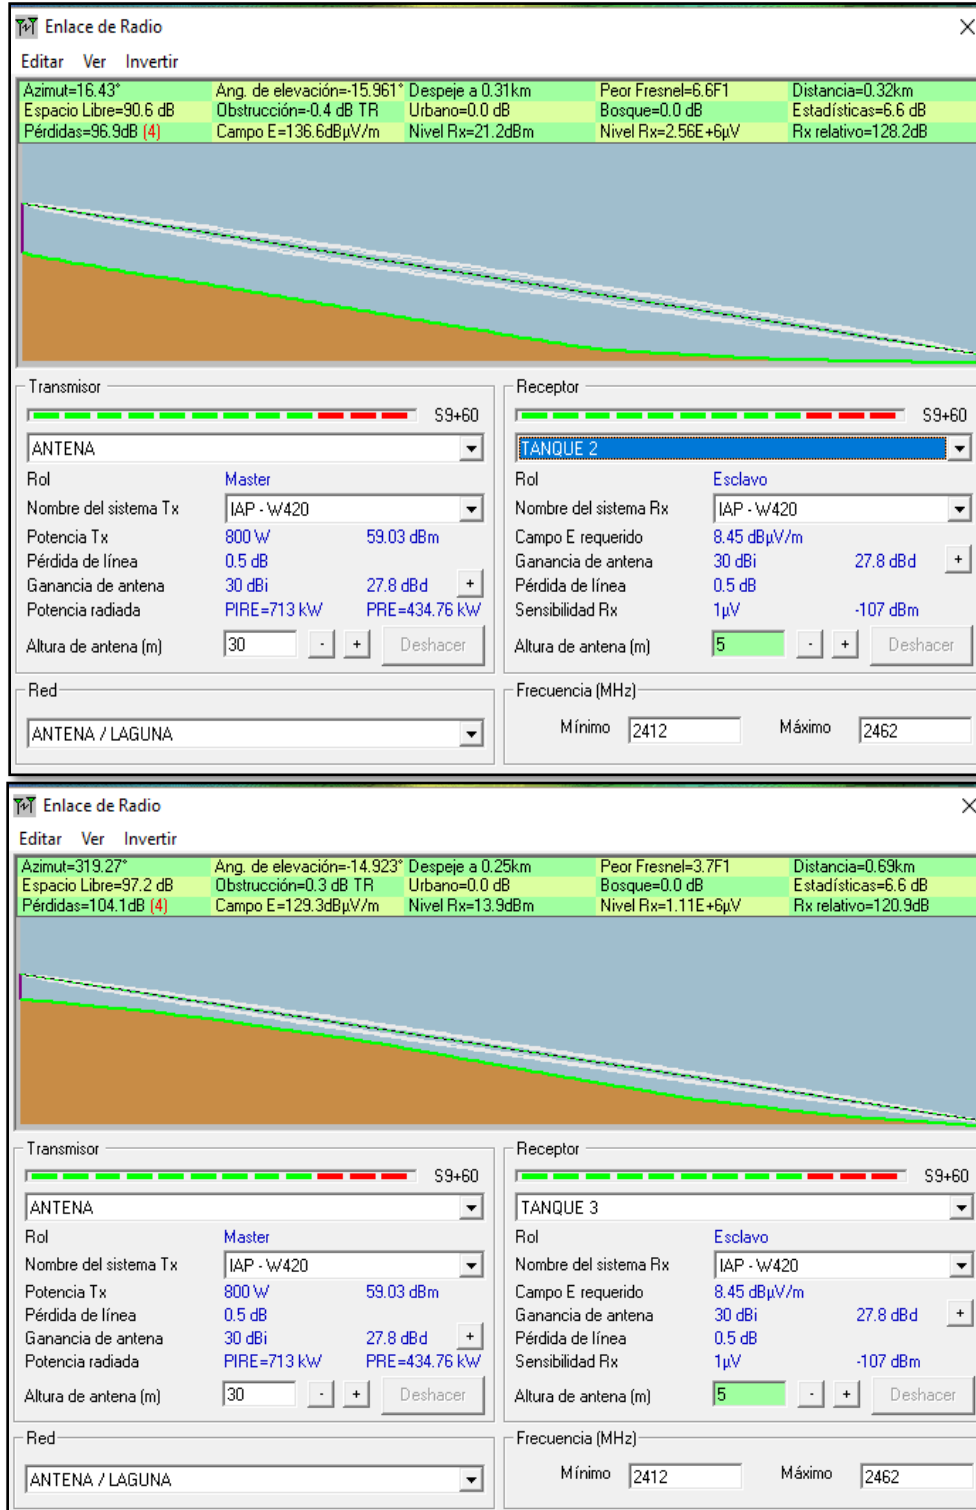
Enlace de Radio

Editar Ver Invertir

| | | | | |
|---|---|---|---|---|
| Azimut=16.43° | Ang. de elevación=-15.961° | Despeje a 0.31km | Peor Fresnel=6.6F1 | Distancia=0.32km |
| Espacio Libre=90.6 dB | Obstrucción=-0.4 dB TR | Urbano=0.0 dB | Bosque=0.0 dB | Estadísticas=6.6 dB |
| Pérdidas=96.9dB (4) | Campo E=136.6dBµV/m | Nivel Rx=21.2dBm | Nivel Rx=2.56E+6µV | Rx relativo=128.2dB |

Transmisor
S9+60
ANTENA
Rol Master
Nombre del sistema Tx IAP - W420
Potencia Tx 800 W 59.03 dBm
Pérdida de línea 0.5 dB
Ganancia de antena 30 dBi 27.8 dBd +
Potencia radiada PIRE=713 kW PRE=434.76 kW
Altura de antena (m) 30 - + Deshacer

Receptor
S9+60
TANQUE 2
Rol Esclavo
Nombre del sistema Rx IAP - W420
Campo E requerido 8.45 dBµV/m
Ganancia de antena 30 dBi 27.8 dBd +
Pérdida de línea 0.5 dB
Sensibilidad Rx 1µV -107 dBm
Altura de antena (m) 5 - + Deshacer

Red
ANTENA / LAGUNA

Frecuencia (MHz)
Mínimo 2412 Máximo 2462

Enlace de Radio

Editar Ver Invertir

| | | | | |
|---|---|---|---|---|
| Azimut=319.27° | Ang. de elevación=-14.923° | Despeje a 0.25km | Peor Fresnel=3.7F1 | Distancia=0.69km |
| Espacio Libre=97.2 dB | Obstrucción=0.3 dB TR | Urbano=0.0 dB | Bosque=0.0 dB | Estadísticas=6.6 dB |
| Pérdidas=104.1dB (4) | Campo E=129.3dBµV/m | Nivel Rx=13.9dBm | Nivel Rx=1.11E+6µV | Rx relativo=120.9dB |

Transmisor
S9+60
ANTENA
Rol Master
Nombre del sistema Tx IAP - W420
Potencia Tx 800 W 59.03 dBm
Pérdida de línea 0.5 dB
Ganancia de antena 30 dBi 27.8 dBd +
Potencia radiada PIRE=713 kW PRE=434.76 kW
Altura de antena (m) 30 - + Deshacer

Receptor
S9+60
TANQUE 3
Rol Esclavo
Nombre del sistema Rx IAP - W420
Campo E requerido 8.45 dBµV/m
Ganancia de antena 30 dBi 27.8 dBd +
Pérdida de línea 0.5 dB
Sensibilidad Rx 1µV -107 dBm
Altura de antena (m) 5 - + Deshacer

Red
ANTENA / LAGUNA

Frecuencia (MHz)
Mínimo 2412 Máximo 2462